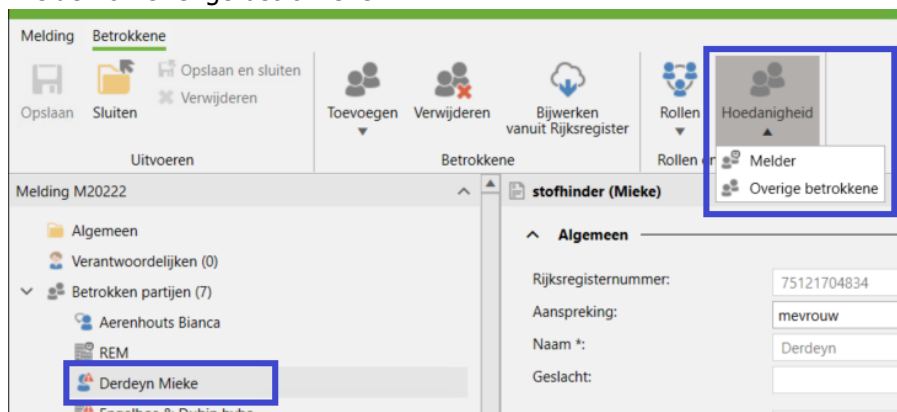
Melding Betrokkene

Opslaan Sluiten Opslaan en sluiten Verwijderen

Uitvoeren

Toevoegen Verwijderen Bijwerken vanuit Rijksregister

Betrokkene

Rollen Hoedanigheid

Rollen e

Melder
Overige betrokkene

Melding M20222

Algemeen
Verantwoordelijken (0)
Betrokken partijen (7)
Aerenhouts Bianca
REM
Derdeyn Mieke
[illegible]

stofhinder (Mieke)

Algemeen

Rijksregisternummer: 75121704834
Aanspreking: mevrouw
Naam *: Derdeyn
Geslacht: